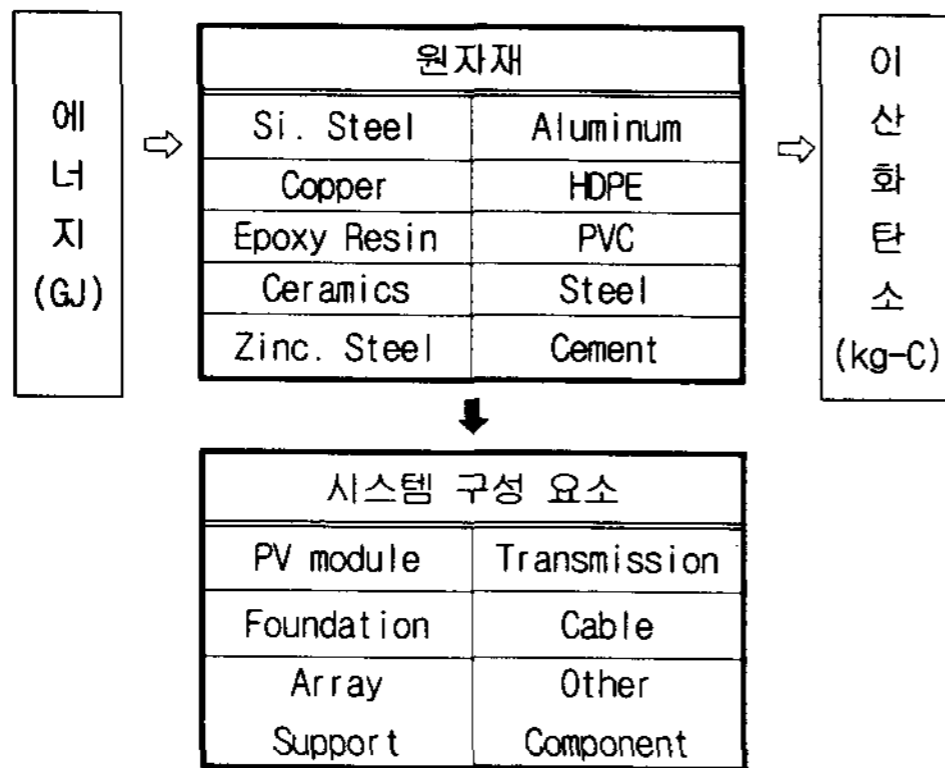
에너지 (GJ)

| 원자재 | |
|---|---|
| Si. Steel | Aluminum |
| Copper | HDPE |
| Epoxy Resin | PVC |
| Ceramics | Steel |
| Zinc. Steel | Cement |

이산화탄소 (kg-C)

| 시스템 구성 요소 | |
|---|---|
| PV module | Transmission |
| Foundation | Cable |
| Array Support | Other Component |